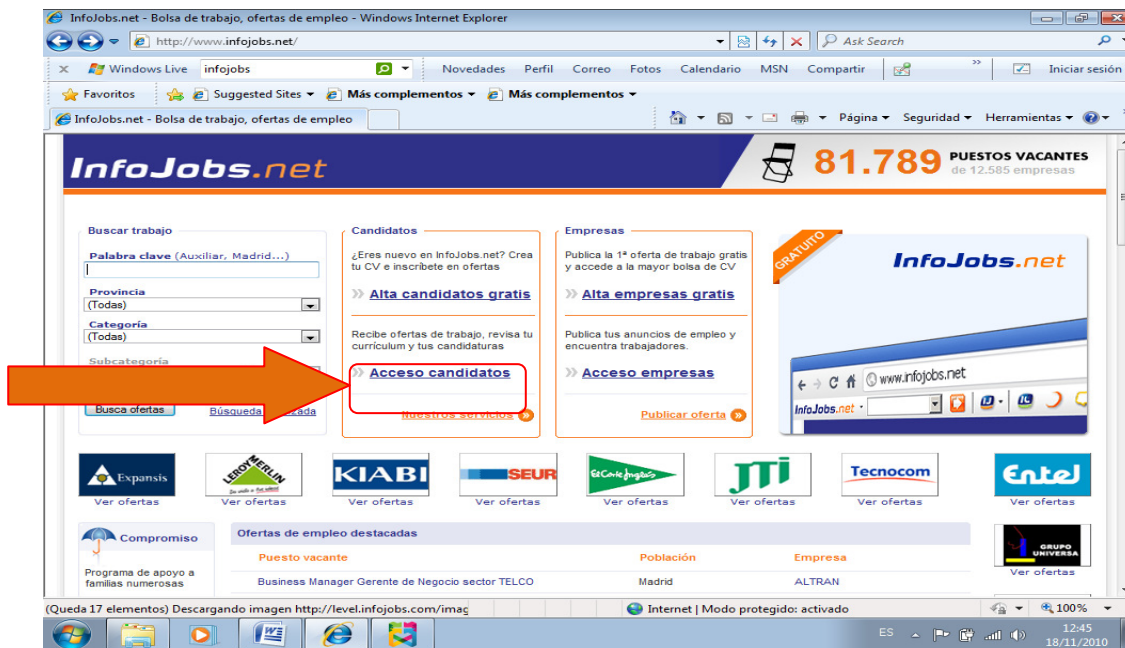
InfoJobs.net - Bolsa de trabajo, ofertas de empleo - Windows Internet Explorer

http://www.infojobs.net/

Ask Search

Windows Live infojobs Novedades Perfil Correo Fotos Calendario MSN Compartir Iniciar sesión

Favoritos Suggested Sites Más complementos Más complementos

InfoJobs.net - Bolsa de trabajo, ofertas de empleo

Página Seguridad Herramientas

InfoJobs.net

81.789 PUESTOS VACANTES de 12.585 empresas

Buscar trabajo

Palabra clave (Auxiliar, Madrid...)

Provincia
(Todas)

Categoría
(Todas)

Subcategoría

Busca ofertas Búsqueda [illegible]zada

Candidatos

¿Eres nuevo en InfoJobs.net? Crea tu CV e inscríbete en ofertas

» Alta candidatos gratis

Recibe ofertas de trabajo, revisa tu currículum y tus candidaturas

» Acceso candidatos

Nuestros servicios

Empresas

Publica la 1ª oferta de trabajo gratis y accede a la mayor bolsa de CV

» Alta empresas gratis

Publica tus anuncios de empleo y encuentra trabajadores.

» Acceso empresas

Publicar oferta

GRATUITO

InfoJobs.net

www.infojobs.net

InfoJobs.net

Expansis
Ver ofertas

LEROY MERLIN
Ver ofertas

KIABI
Ver ofertas

SEUR
Ver ofertas

El Corte Inglés
Ver ofertas

JTI
Ver ofertas

Tecnocom
Ver ofertas

Entel
Ver ofertas

Compromiso

Programa de apoyo a familias numerosas

Ofertas de empleo destacadas

| Puesto vacante | Población | Empresa |
|---|---|---|
| Business Manager Gerente de Negocio sector TELCO | Madrid | ALTRAN |

GRUPO UNIVERSA
Ver ofertas

(Queda 17 elementos) Descargando imagen http://level.infojobs.com/imag

Internet | Modo protegido: activado

100%

ES

12:45
18/11/2010